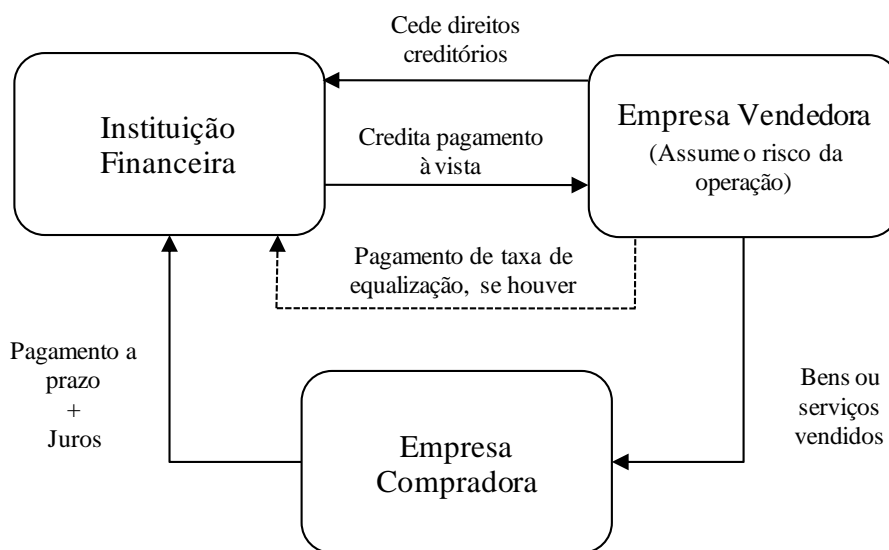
Cede direitos creditórios

Instituição Financeira

Credita pagamento à vista

Empresa Vendedora
(Assume o risco da operação)

Pagamento de taxa de equalização, se houver

Pagamento a prazo
+
Juros

Bens ou serviços vendidos

Empresa Compradora